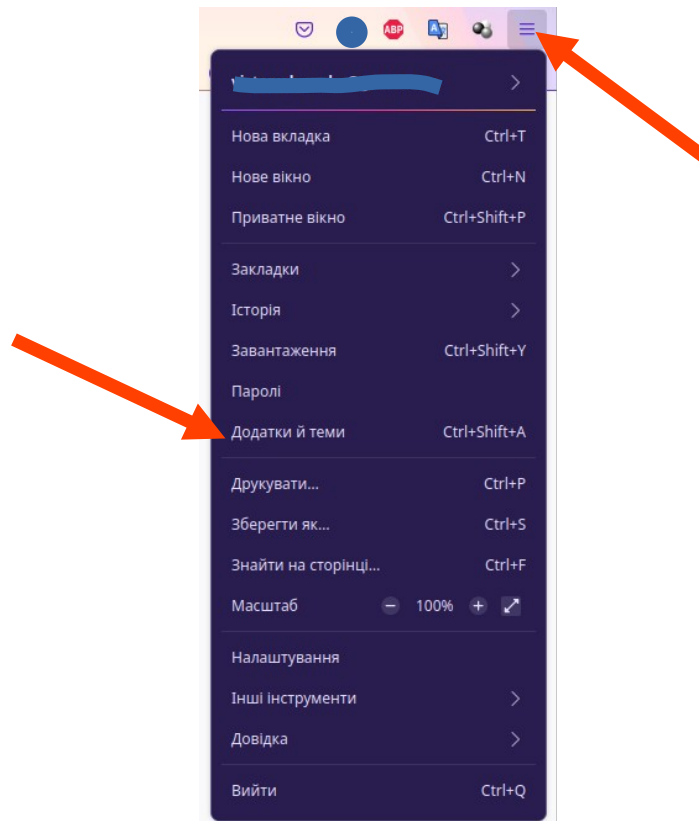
ABP

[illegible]

Нова вкладка Ctrl+T
Нове вікно Ctrl+N
Приватне вікно Ctrl+Shift+P

Закладки
Історія
Завантаження Ctrl+Shift+Y
Паролі
Додатки й теми Ctrl+Shift+A

Друкувати... Ctrl+P
Зберегти як... Ctrl+S
Знайти на сторінці... Ctrl+F
Масштаб − 100% +

Налаштування
Інші інструменти
Довідка

Вийти Ctrl+Q